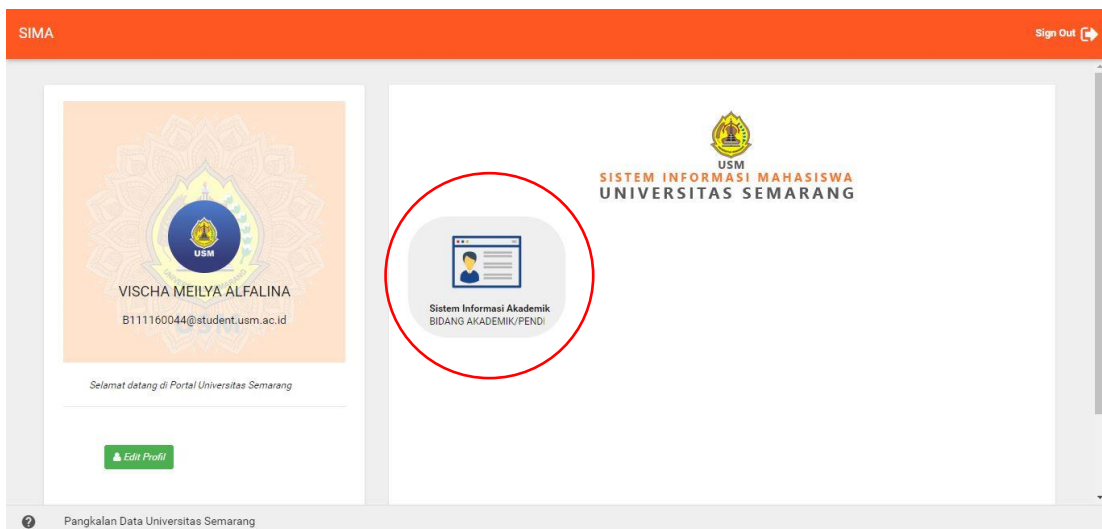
SIMA

Sign Out

USM

VISCHA MEILYA ALFALINA

B111160044@student.usm.ac.id

Selamat datang di Portal Universitas Semarang

Edit Profil

USM
SISTEM INFORMASI MAHASISWA
UNIVERSITAS SEMARANG

Sistem Informasi Akademik
BIDANG AKADEMIK/PENDI

Pangkalan Data Universitas Semarang